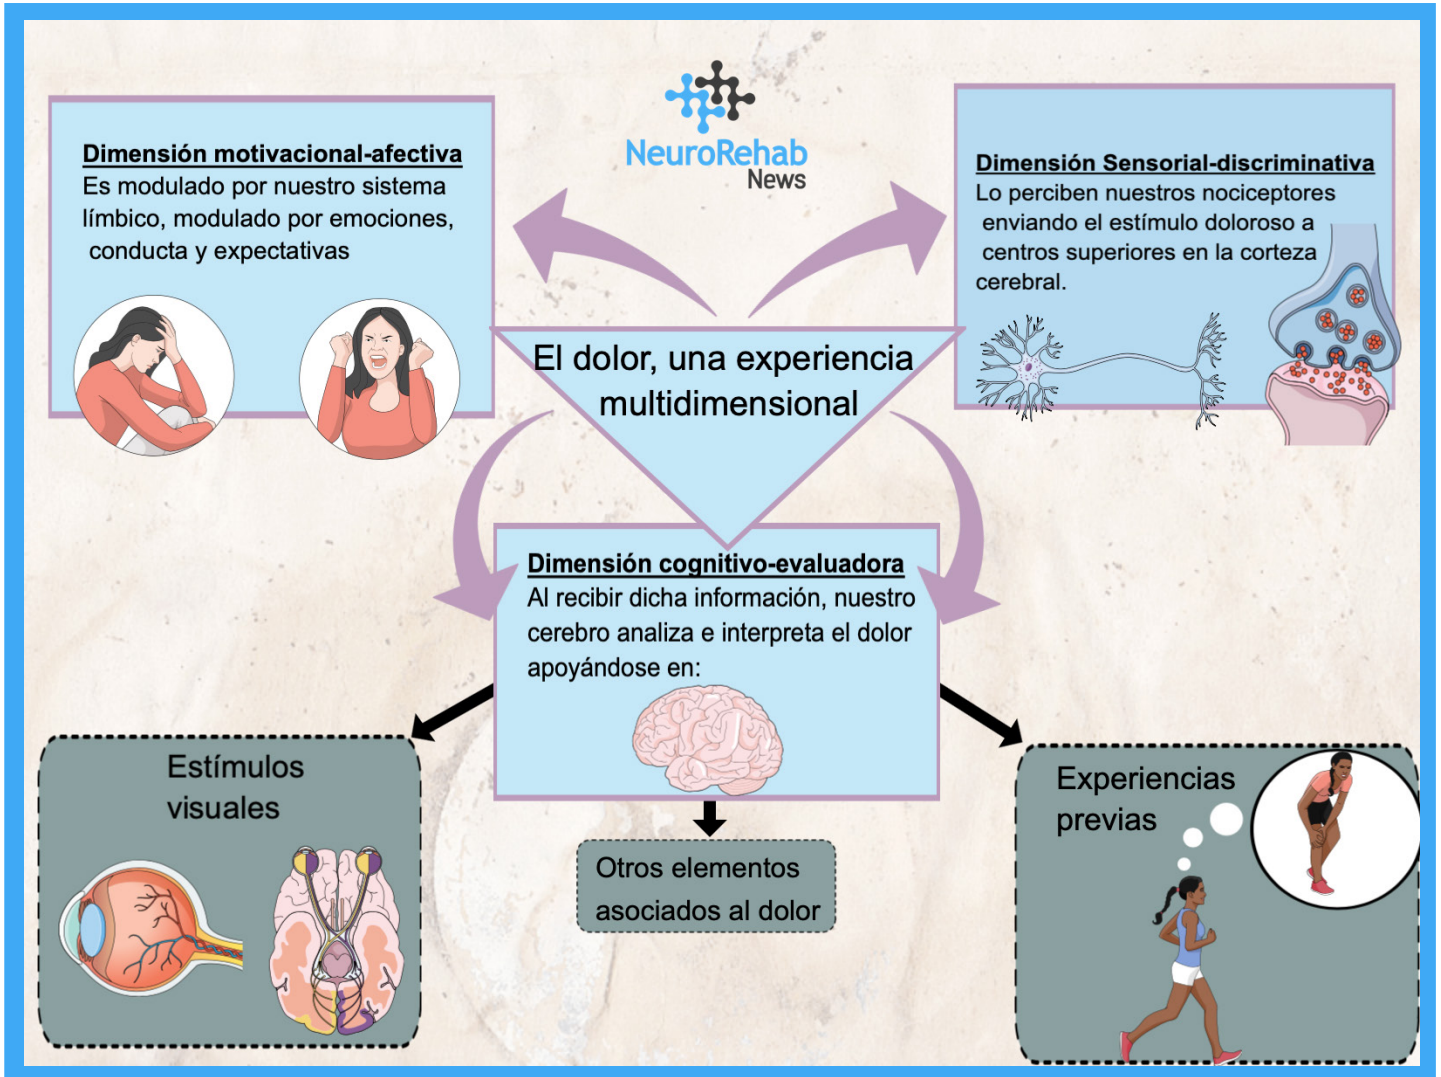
NeuroRehab News

Dimensión motivacional-afectiva
Es modulado por nuestro sistema límbico, modulado por emociones, conducta y expectativas

Dimensión Sensorial-discriminativa
Lo perciben nuestros nociceptores enviando el estímulo doloroso a centros superiores en la corteza cerebral.

El dolor, una experiencia multidimensional

Dimensión cognitivo-evaluadora
Al recibir dicha información, nuestro cerebro analiza e interpreta el dolor apoyándose en:

Estímulos visuales

Otros elementos asociados al dolor

Experiencias previas